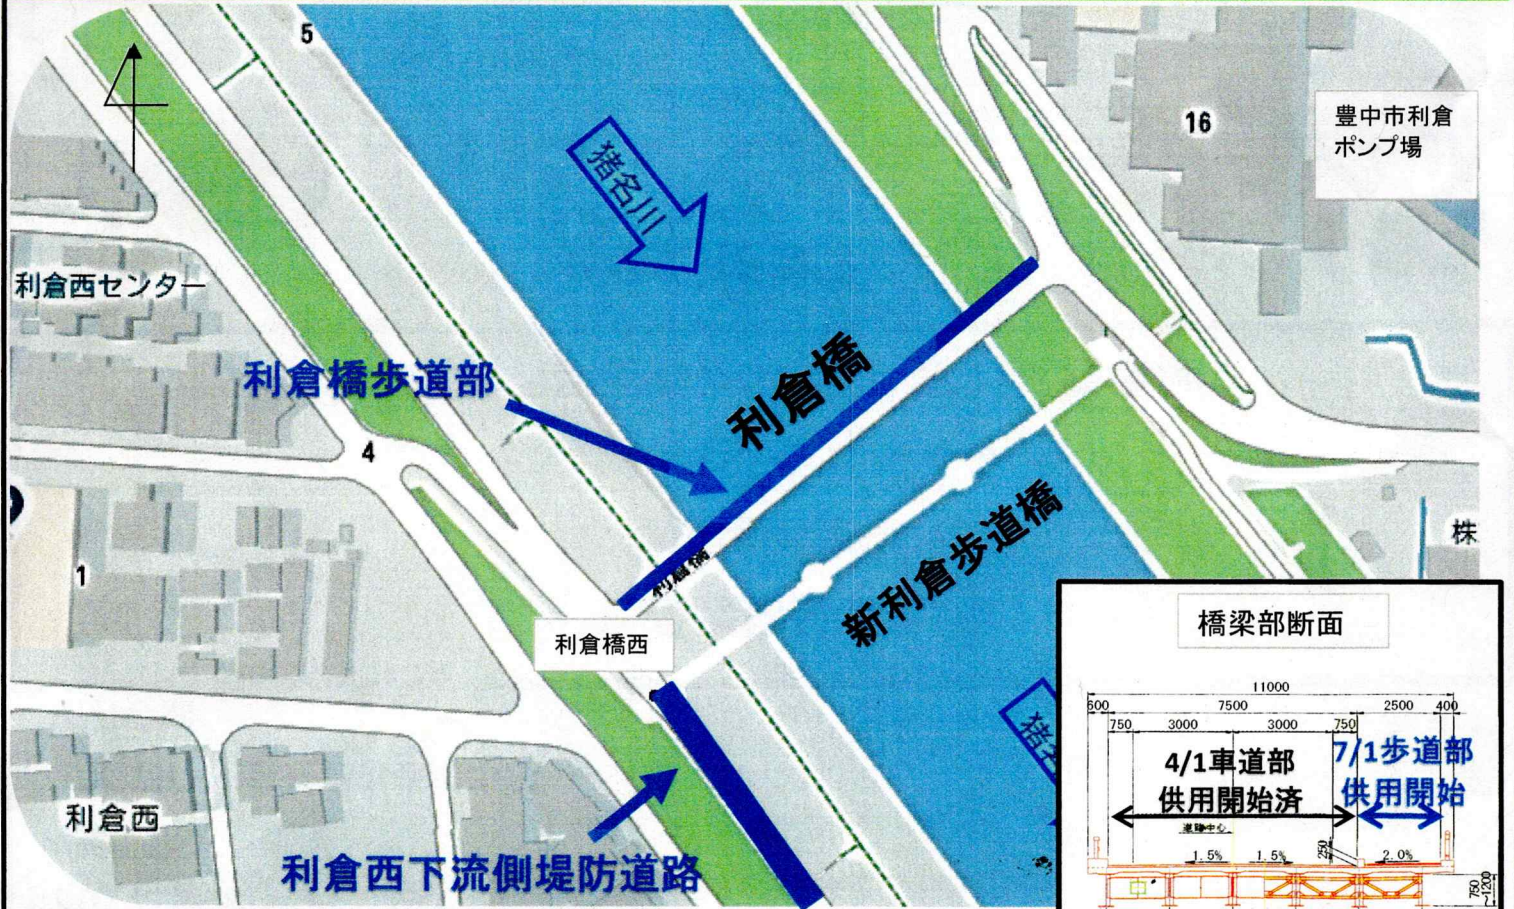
5

猪名川

16

豊中市利倉
ポンプ場

利倉西センター

利倉橋歩道部

利倉橋

4

新利倉歩道橋

株

1

利倉橋

利倉橋西

橋梁部断面

11000
600 7500 2500 400
750 3000 3000 750

4/1車道部
供用開始済

7/1歩道部
供用開始

道路中心

1.5% 1.5% 2.0%

250

750
~1200

猪

利倉西

利倉西下流側堤防道路